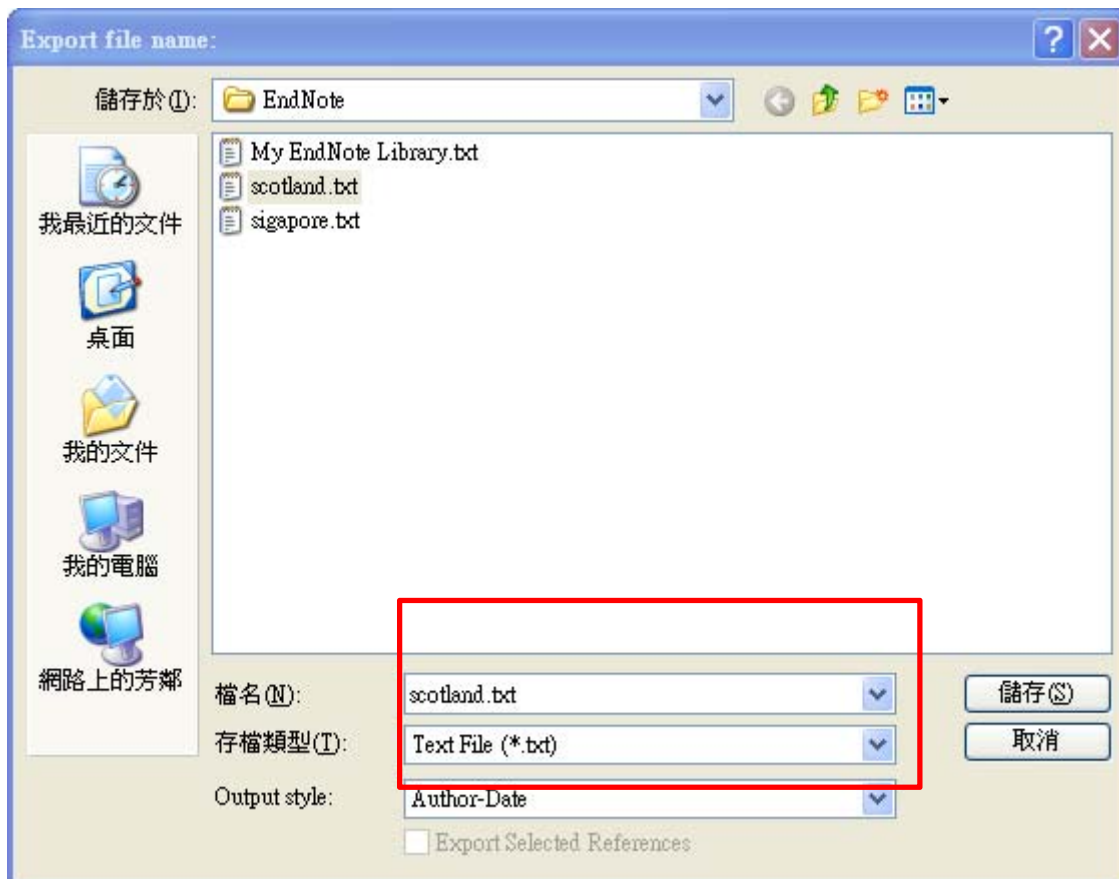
Export file name:

儲存於(I): EndNote

我最近的文件

桌面

我的文件

我的電腦

網路上的芳鄰

My EndNote Library.txt
scotland.txt
sigapore.txt

檔名(N): scotland.txt

存檔類型(T): Text File (*.txt)

Output style: Author-Date

Export Selected References

儲存(S)

取消